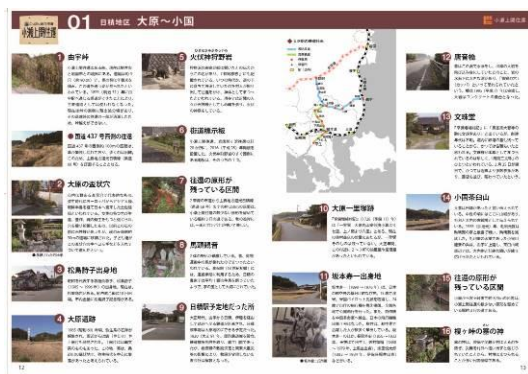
小国上郷往還

01 日桶地区 大原～小国

小国上郷往還

1 由宇峠

● 国道437号西側の道

2 大原の言伝穴

3 桜島野子出身地

4 大部道路

5 火伏神符跡

6 街道標示柱

7 往還の原形が残っている区間

8 馬頭観音

9 日積郡手足地だった所

10 大原一里塚跡

11 坂本一里塚地

12 唐臼谷

13 文殊堂

14 小国茶谷山

15 往還の原形が残っている区間

16 桜ヶ峠の茶の神

12

13